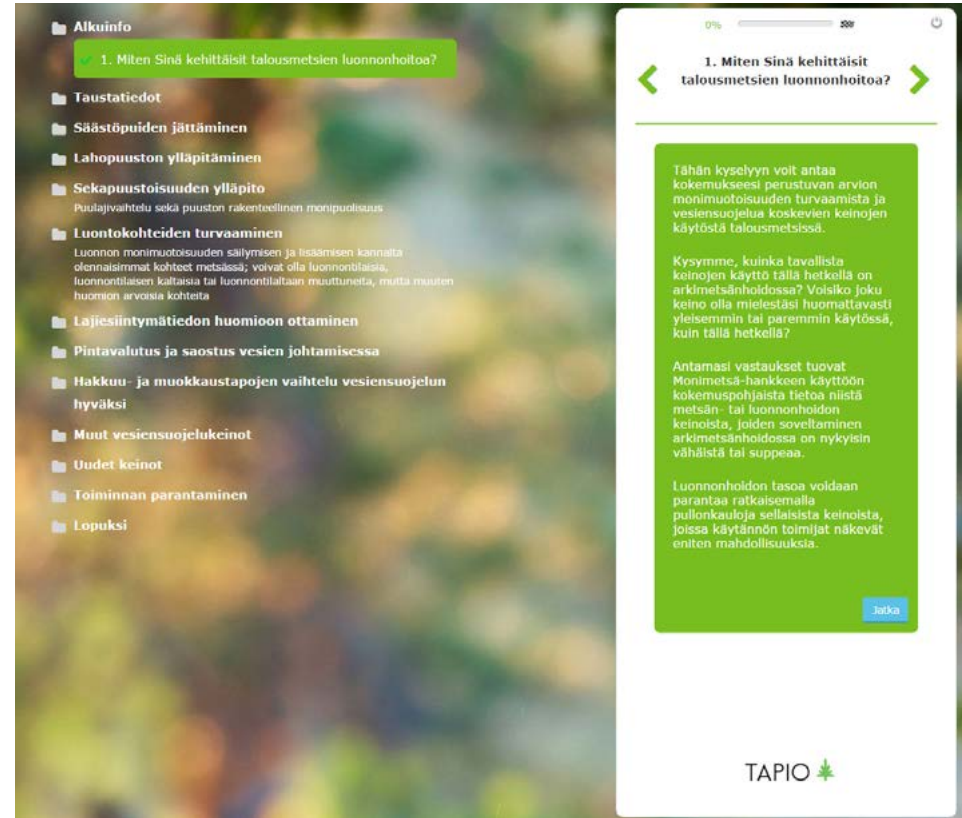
Alkuinfo

1. Miten Sinä kehittäisit talousmetsien luonnonhoitoa?

Taustatiedot

Säästöpuiden jättäminen

Lahopuuston ylläpitäminen

Sekapuustoisuuden ylläpito
Puulajivaihtelu sekä puuston rakenteellinen monipuolisuus

Luontokohteiden turvaaminen
Luonnon monimuotoisuuden säilymisen ja lisäämisen kannalta olennaisimmat kohteet metsässä; voivat olla luonnonlaisia, luonnontilaisen kaltaisia tai luonnontilaltaan muuttuneita, mutta muuten huomion arvoisia kohteita

Lajiesiintymätiedon huomioon ottaminen

Pintavalutus ja saostus vesien johtamisessa

Hakkuu- ja muokkaustapojen vaihtelu vesiensuojelun hyväksi

Muut vesiensuojelukeinot

Uudet keinot

Toiminnan parantaminen

Lopuksi

0%

1. Miten Sinä kehittäisit talousmetsien luonnonhoitoa?

Tähän kyselyyn voit antaa kokemukseesi perustuvan arvion monimuotoisuuden turvaamista ja vesiensuojelua koskevien keinojen käytöstä talousmetsissä.

Kysymme, kuinka tavallista keinojen käyttö tällä hetkellä on arkimetsänhoidossa? Voisiko joku keino olla mielestäsi huomattavasti yleisemmin tai paremmin käytössä, kuin tällä hetkellä?

Antamasi vastaukset tuovat Monimetsä-hankkeen käyttöön kokemuspohjaista tietoa niistä metsän- tai luonnonhoidon keinoista, joiden soveltaminen arkimetsänhoidossa on nykyisin vähäistä tai suppeaa.

Luonnonhoidon tasoa voidaan parantaa ratkaisemalla pullonkauloja sellaisista keinoista, joissa käytännön toimijat näkevät eniten mahdollisuuksia.

Jatka

TAPIO